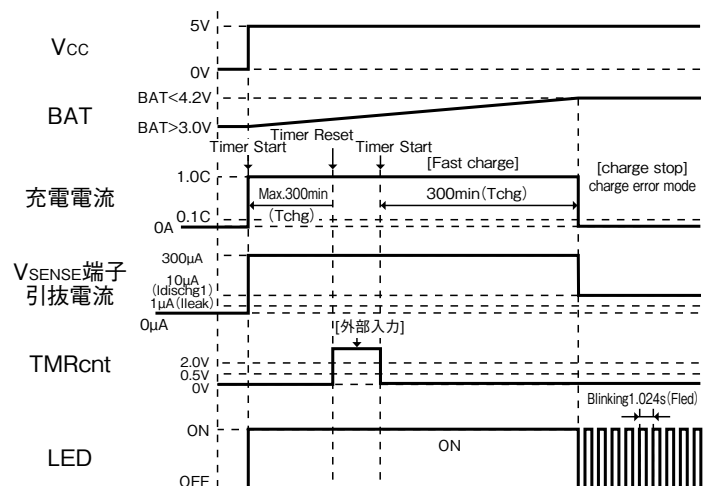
VCC
5V
0V

BAT
BAT<4.2V
BAT>3.0V

Timer Reset
Timer Start
Timer Start
[Fast charge]

充電電流
1.0C
Max.300min
(Tchg)
300min(Tchg)
[charge stop]
charge error mode
0.1C
0A

VSENSE端子
引抜電流
300μA
10μA
(Idischg1)
1μA(Ileak)
0μA

[外部入力]

TMRcnt
2.0V
0.5V
0V

Blinking1.024s(Fled)

LED
ON
ON
OFF